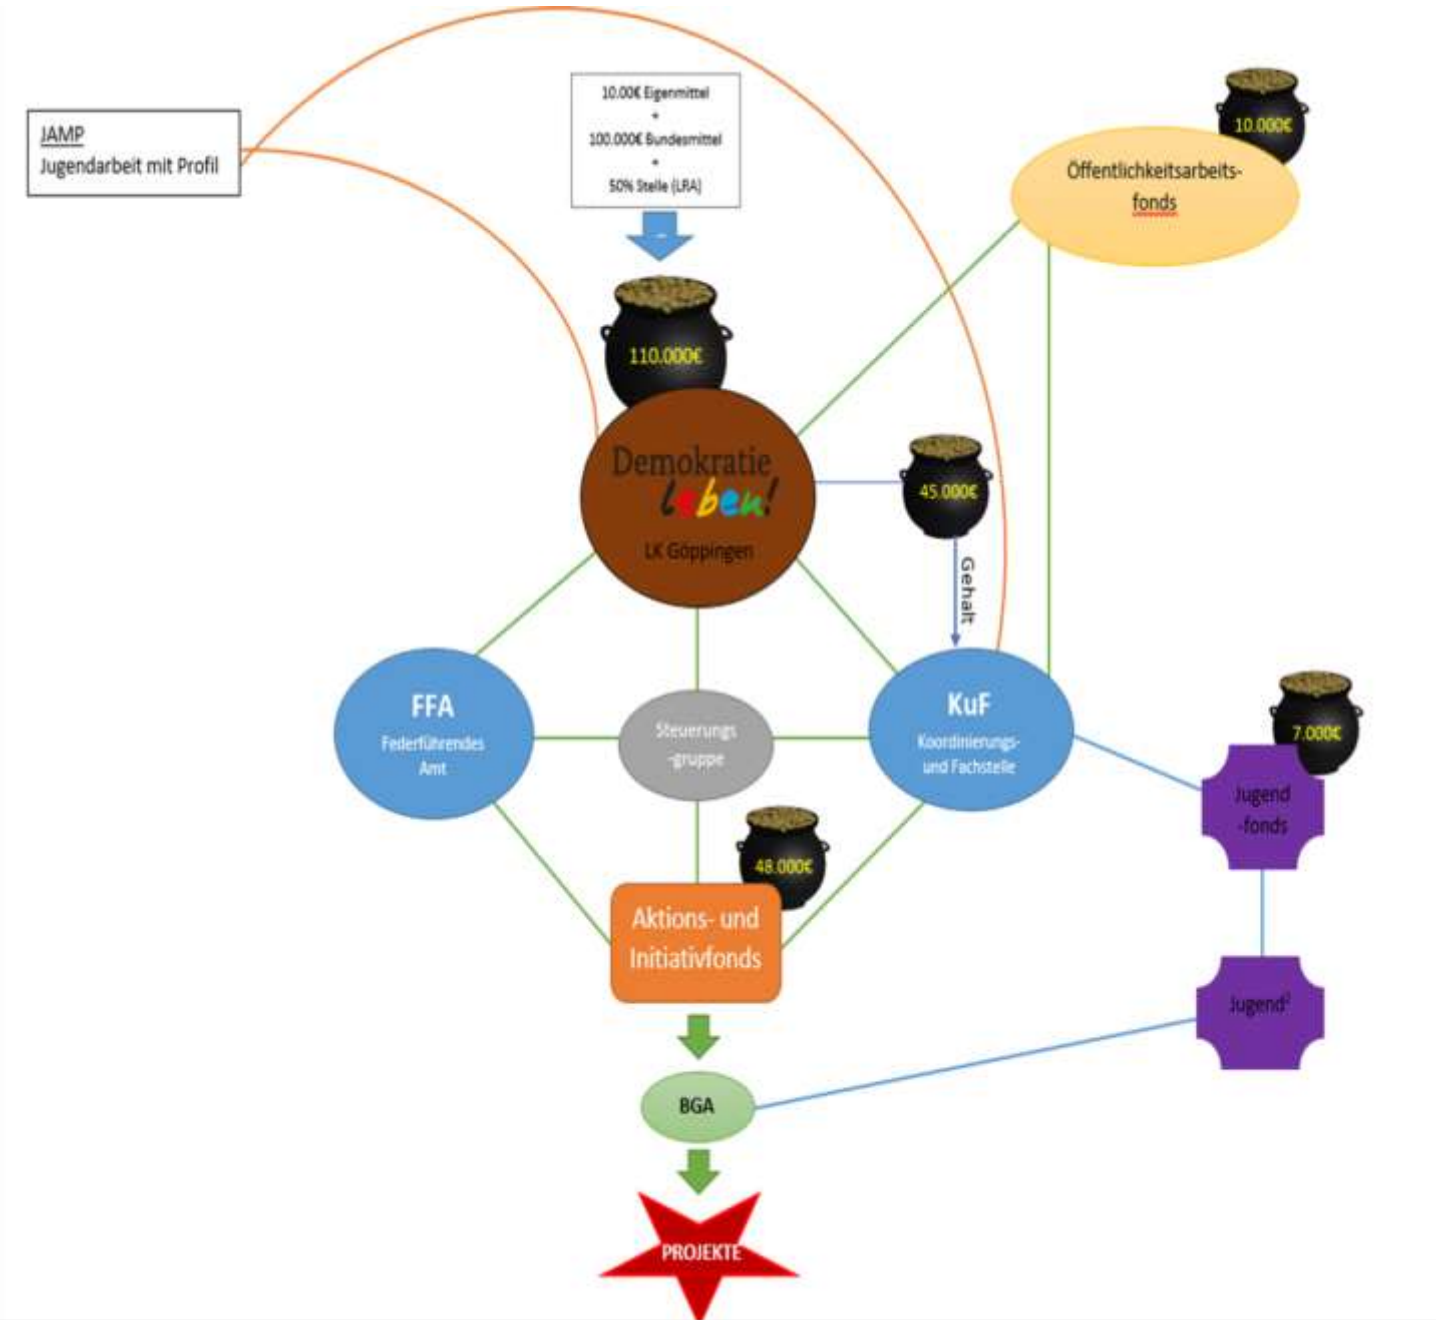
JAMP
Jugendarbeit mit Profil

10.00€ Eigenmittel
+
100.000€ Bundesmittel
+
50% Stelle (LRA)

10.000€

Öffentlichkeitsarbeitsfonds

110.000€

Demokratie leben!
LK Göppingen

45.000€

Gehalt

FFA
Federführendes Amt

Steuerungs-gruppe

KuF
Koordinierungs- und Fachstelle

7.000€

Jugend-fonds

48.000€

Aktions- und Initiativfonds

Jugend²

BGA

PROJEKTE